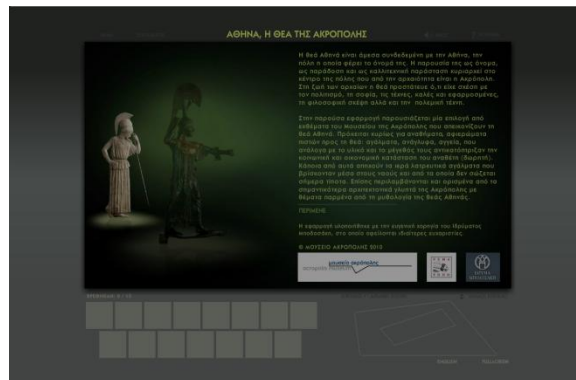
ΑΘΗΝΑ, Η ΘΕΑ ΤΗΣ ΑΚΡΟΠΟΛΗΣ

Η θεά Αθηνά είναι άμεσα συνδεδεμένη με την Αθήνα, την πόλη η οποία φέρει το όνομά της. Η παρουσία της ως όνομα, ως παράδοση και ως καλλιτεχνική παράσταση κυριαρχεί στο κέντρο της πόλης που από την αρχαιότητα είναι η Ακρόπολη. Στη ζωή των αρχαίων η θεά προστάτευε ό,τι είχε σχέση με τον πολιτισμό, τη σοφία, τις τέχνες, καλές και εφαρμοσμένες, τη φιλοσοφική σκέψη αλλά και την πολεμική τέχνη.

Στην παρούσα εφαρμογή παρουσιάζεται μία επιλογή από εκθέματα του Μουσείου της Ακρόπολης που απεικονίζουν τη θεά Αθηνά. Πρόκειται κυρίως για αναθήματα, αφιερώματα πιστών προς τη θεά: αγάλματα, ανάγλυφα, αγγεία, που ανάλογα με το υλικό και το μέγεθός τους αντικατοπτρίζουν την κοινωνική και οικονομική κατάσταση του αναθέτη (δωρητή). Κάποια από αυτά απεικονίζουν το ιερό λατρευτικό άγαλμα που βρισκόταν μέσα στους ναούς και από το οποίο δεν σώζεται σήμερα τίποτε. Επίσης περιλαμβάνονται και αρχιτεκτονικά γλυπτά της Ακρόπολης με θέματα παρμένα από τη μυθολογία της θεάς Αθηνάς.

ΠΕΡΙΗΓΗΣΗ

Η εφαρμογή υλοποιήθηκε με την ευγενική χορηγία του Ιδρύματος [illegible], στη σειρά εκπαιδευτικών εκδόσεων.

© ΜΟΥΣΕΙΟ ΑΚΡΟΠΟΛΗΣ 2010

μουσείο ακρόπολης